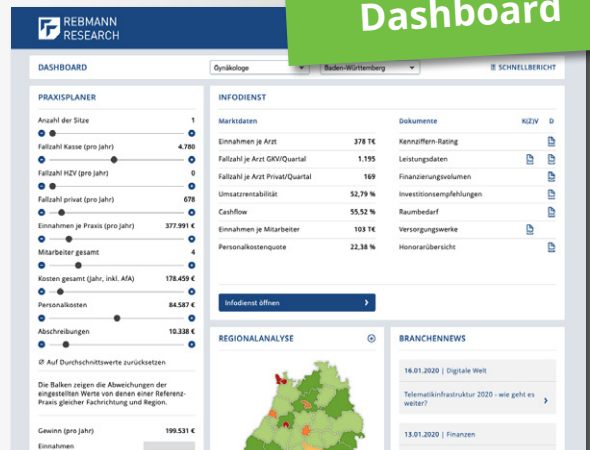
Dashboard

REBMANN RESEARCH

DASHBOARD

Gynäkologe

Baden-Württemberg

SCHNELLBERICHT

PRAXISPLANER

Anzahl der Sitze 1

Fallzahl Kasse (pro Jahr) 4.780

Fallzahl HZV (pro Jahr) 0

Fallzahl privat (pro Jahr) 678

Einnahmen je Praxis (pro Jahr) 377.991 €

Mitarbeiter gesamt 4

Kosten gesamt (Jahr, inkl. AfA) 178.459 €

Personalkosten 84.587 €

Abschreibungen 10.338 €

Ø Auf Durchschnittswerte zurücksetzen

Die Balken zeigen die Abweichungen der eingestellten Werte von denen einer Referenz-Praxis gleicher Fachrichtung und Region.

Gewinn (pro Jahr) 199.531 €

Einnahmen

INFODIENST

| Marktdaten | |
|---|---|
| Einnahmen je Arzt | 378 T€ |
| Fallzahl je Arzt GKV/Quartal | 1.195 |
| Fallzahl je Arzt Privat/Quartal | 169 |
| Umsatzrentabilität | 52,79 % |
| Cashflow | 55,52 % |
| Einnahmen je Mitarbeiter | 103 T€ |
| Personalkostenquote | 22,38 % |

| Dokumente | KZV | D |
|---|---|---|
| Kennziffern-Rating | | |
| Leistungsdaten | | |
| Finanzierungsvolumen | | |
| Investitionsempfehlungen | | |
| Raumbedarf | | |
| Versorgungswerke | | |
| Honorarübersicht | | |

Infodienst öffnen

REGIONALANALYSE

BRANCHENNEWS

16.01.2020 | Digitale Welt

Telematikinfrastruktur 2020 - wie geht es weiter?

13.01.2020 | Finanzen